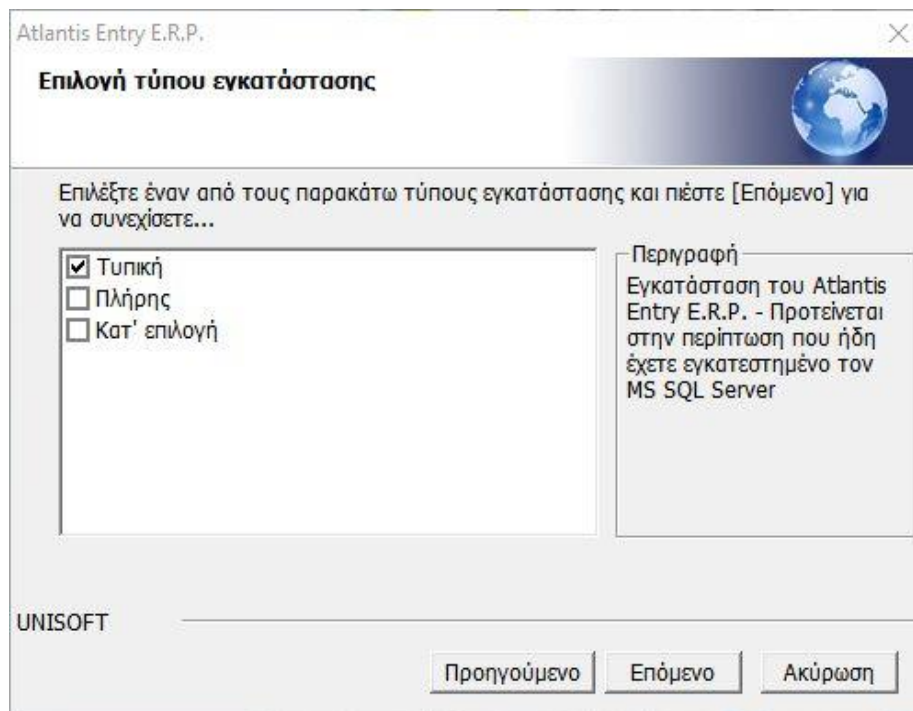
Atlantis Entry E.R.P.

Επιλογή τύπου εγκατάστασης

Επιλέξτε έναν από τους παρακάτω τύπους εγκατάστασης και πιέστε [Επόμενο] για να συνεχίσετε...

☑ Τυπική
☐ Πλήρης
☐ Κατ' επιλογή

Περιγραφή
Εγκατάσταση του Atlantis Entry E.R.P. - Προτείνεται στην περίπτωση που ήδη έχετε εγκατεστημένο τον MS SQL Server

UNISOFT

Προηγούμενο Επόμενο Ακύρωση